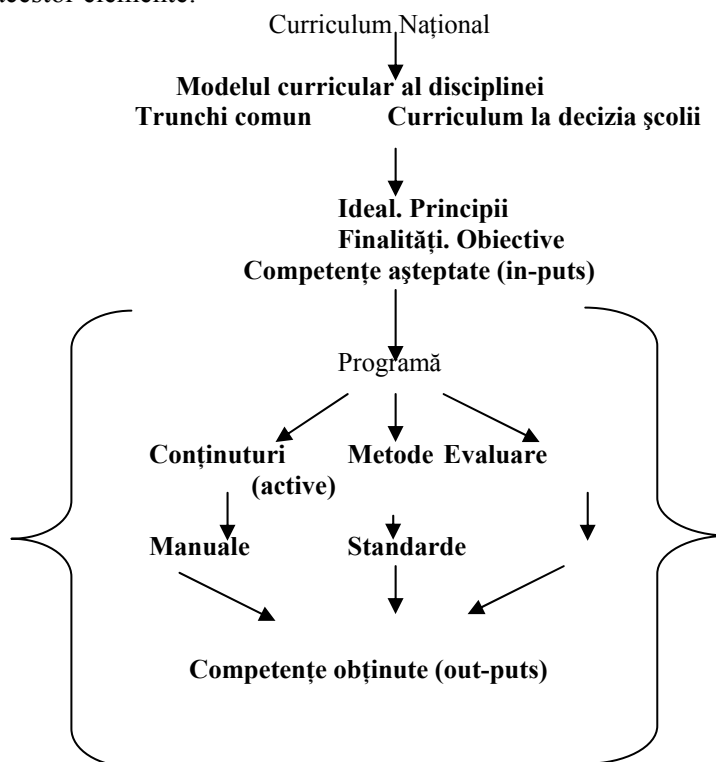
acestor elemente:

Curriculum Național

Modelul curricular al disciplinei

Trunchi comun Curriculum la decizia școlii

Ideal. Principii

Finalități. Obiective

Competențe așteptate (in-puts)

Programă

Conținuturi (active)

Metode

Evaluare

Manuale

Standarde

Competențe obținute (out-puts)